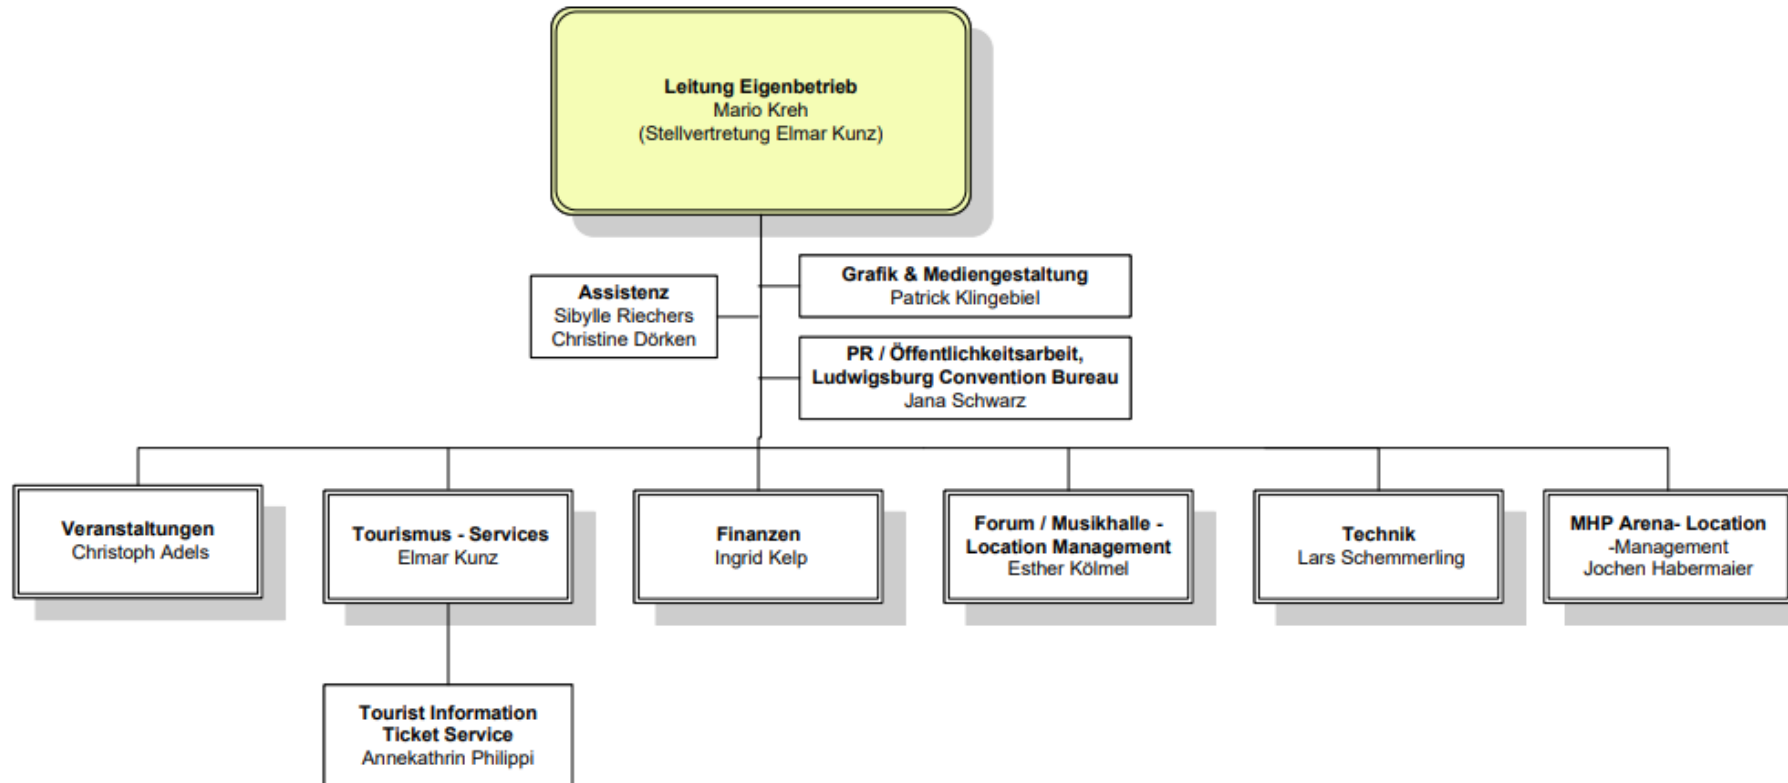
Leitung Eigenbetrieb
Mario Kreh
(Stellvertretung Elmar Kunz)

Assistenz
Sibylle Riechers
Christine Dörken

Grafik & Mediengestaltung
Patrick Klingebiel

PR / Öffentlichkeitsarbeit, Ludwigsburg Convention Bureau
Jana Schwarz

Veranstaltungen
Christoph Adels

Tourismus - Services
Elmar Kunz

Finanzen
Ingrid Kelp

Forum / Musikhalle - Location Management
Esther Kölmel

Technik
Lars Schemmerling

MHP Arena- Location -Management
Jochen Habermaier

Tourist Information Ticket Service
Annekathrin Philippi